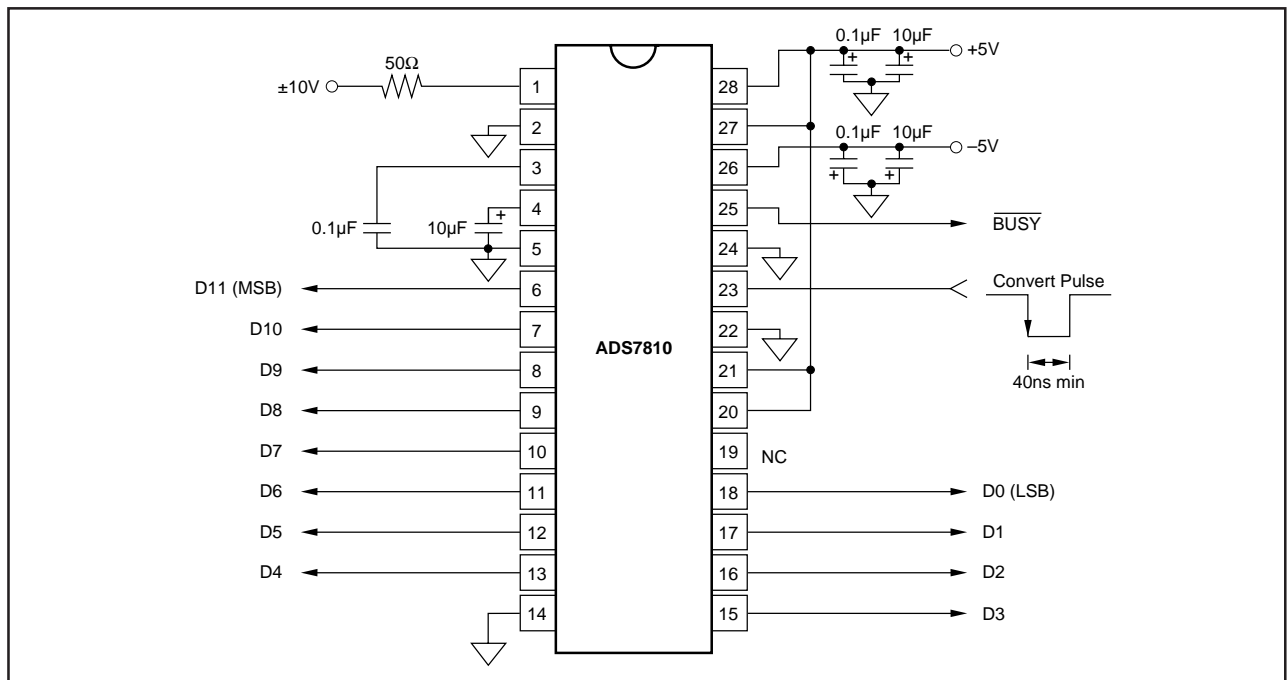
0.1µF 10µF
+5V
50Ω
±10V
1
28
2
27
0.1µF 10µF
–5V
3
26
4
25
$\overline{\text{BUSY}}$
0.1µF
10µF
5
24
D11 (MSB)
6
23
Convert Pulse
D10
7
22
ADS7810
D9
8
21
40ns min
D8
9
20
D7
10
19
NC
D6
11
18
D0 (LSB)
D5
12
17
D1
D4
13
16
D2
14
15
D3